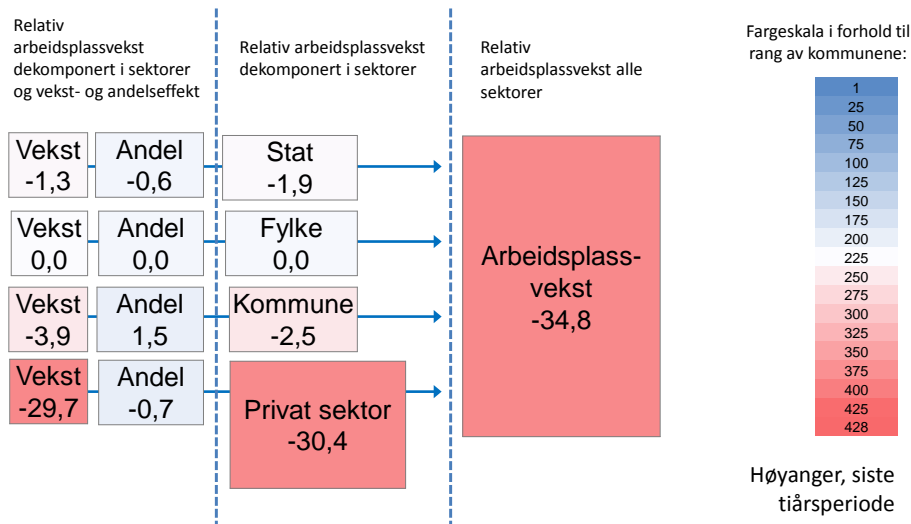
Relativ arbeidsplassvekst dekomponert i sektorer og vekst- og andelseffekt

Relativ arbeidsplassvekst dekomponert i sektorer

Relativ arbeidsplassvekst alle sektorer

Fargeskala i forhold til rang av kommunene:

Vekst -1,3
Andel -0,6
Stat -1,9

Vekst 0,0
Andel 0,0
Fylke 0,0

Vekst -3,9
Andel 1,5
Kommune -2,5

Vekst -29,7
Andel -0,7
Privat sektor -30,4

Arbeidsplassvekst -34,8

1
25
50
75
100
125
150
175
200
225
250
275
300
325
350
375
400
425
428

Høyanger, siste tiårsperiode